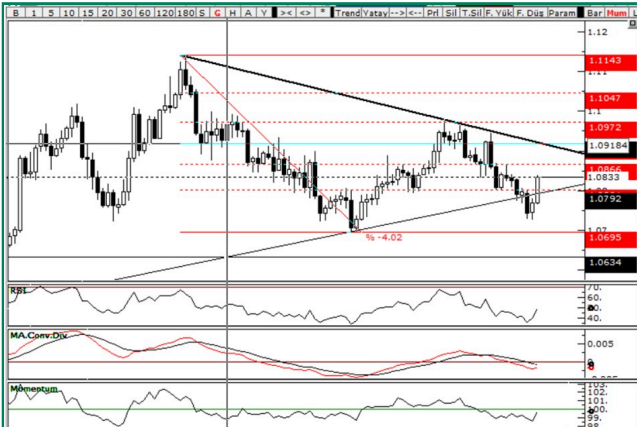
B | 1 | 5 | 10 | 15 | 20 | 30 | 60 | 120 | 180 | S | G | H | A | Y | >< | <> | * | Trend | Yatay | --> | <-- | Prl | Sil | T.Sil | F. Yük | F. Düş | Param | Bar | Mum

1.12
1.1143
1.1047
1.1
1.0972
1.09184
1.0866
1.0833
1.08
1.0792
1.07
1.0695
1.0634
% -4.02

RSI
70.
60.
50.
40.

MA.Conv.Div.
0.005
0.

Momentum
103.
102.
101.
100.
99.
98.